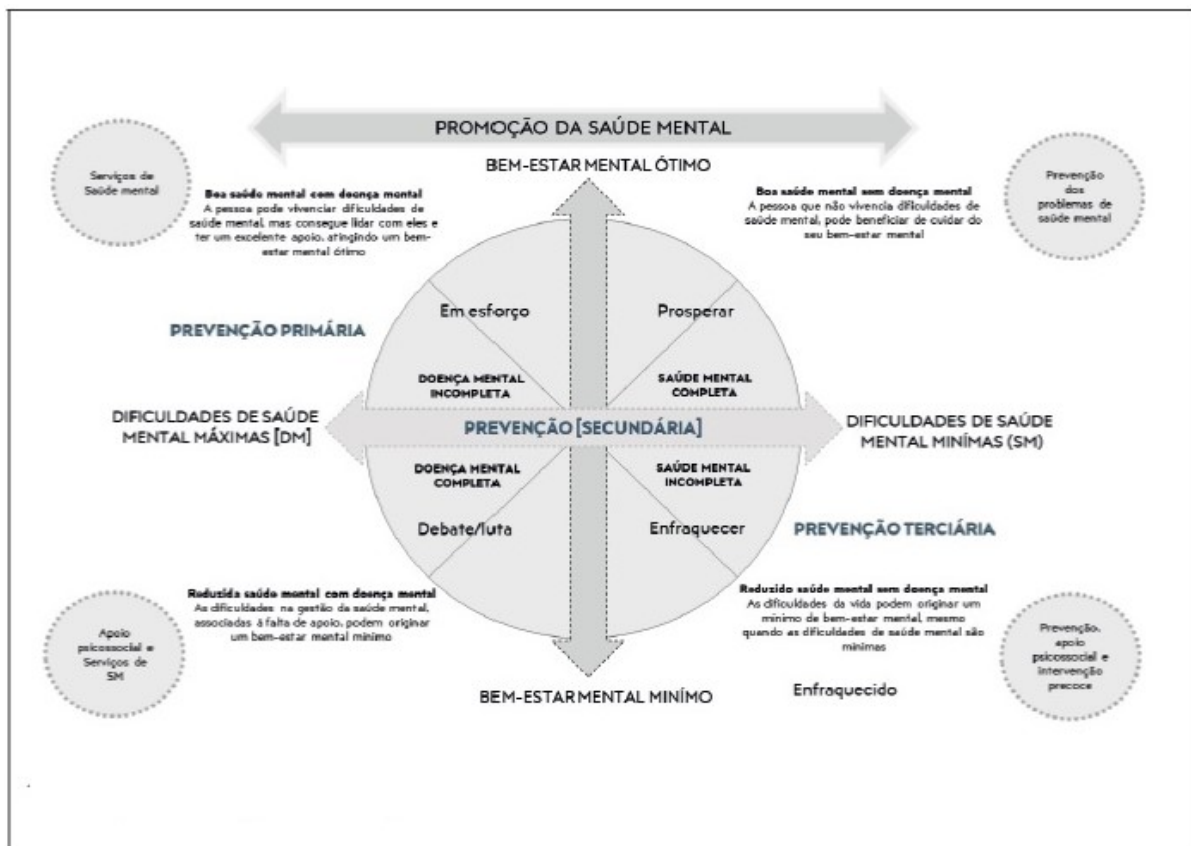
PROMOÇÃO DA SAÚDE MENTAL

Serviços de Saúde mental

BEM-ESTAR MENTAL ÓTIMO

Prevenção dos problemas de saúde mental

Boa saúde mental com doença mental
A pessoa pode vivenciar dificuldades de saúde mental, mas consegue lidar com eles e ter um excelente apoio, atingindo um bem-estar mental ótimo

Boa saúde mental sem doença mental
A pessoa que não vivencia dificuldades de saúde mental, pode beneficiar de cuidar do seu bem-estar mental

PREVENÇÃO PRIMÁRIA

Em esforço

Prosperar

DOENÇA MENTAL INCOMPLETA

SAÚDE MENTAL COMPLETA

DIFICULDADES DE SAÚDE MENTAL MÁXIMAS [DM]

PREVENÇÃO [SECUNDÁRIA]

DIFICULDADES DE SAÚDE MENTAL MINÍMAS (SM)

DOENÇA MENTAL COMPLETA

SAÚDE MENTAL INCOMPLETA

Debate/luta

Enfraquecer

PREVENÇÃO TERCIÁRIA

Reduzida saúde mental com doença mental
As dificuldades na gestão da saúde mental, associadas à falta de apoio, podem originar um bem-estar mental mínimo

Reduzido saúde mental sem doença mental
As dificuldades da vida podem originar um mínimo de bem-estar mental, mesmo quando as dificuldades de saúde mental são mínimas

Apoio psicossocial e Serviços de SM

BEM-ESTAR MENTAL MINÍMO

Enfraquecido

Prevenção, apoio psicossocial e intervenção precoce